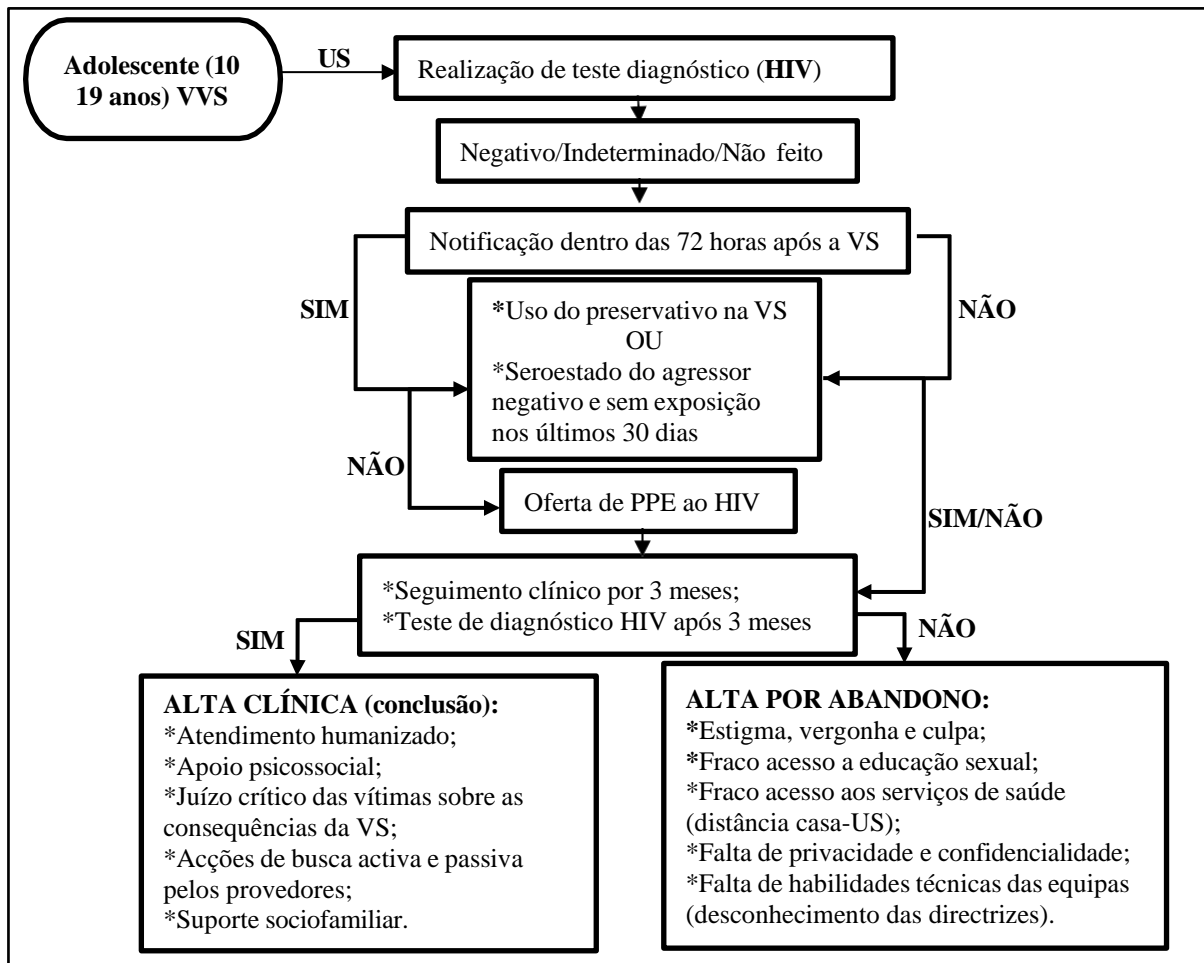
Adolescente (10 19 anos) VVS

US

Realização de teste diagnóstico (HIV)

Negativo/Indeterminado/Não feito

Notificação dentro das 72 horas após a VS

SIM

NÃO

*Uso do preservativo na VS
OU
*Seroestado do agressor negativo e sem exposição nos últimos 30 dias

NÃO

Oferta de PPE ao HIV

SIM/NÃO

*Seguimento clínico por 3 meses;
*Teste de diagnóstico HIV após 3 meses

SIM

NÃO

ALTA CLÍNICA (conclusão):
*Atendimento humanizado;
*Apoio psicossocial;
*Juízo crítico das vítimas sobre as consequências da VS;
*Acções de busca activa e passiva pelos provedores;
*Suporte sociofamiliar.

ALTA POR ABANDONO:
*Estigma, vergonha e culpa;
*Fraco acesso a educação sexual;
*Fraco acesso aos serviços de saúde (distância casa-US);
*Falta de privacidade e confidencialidade;
*Falta de habilidades técnicas das equipas (desconhecimento das directrizes).